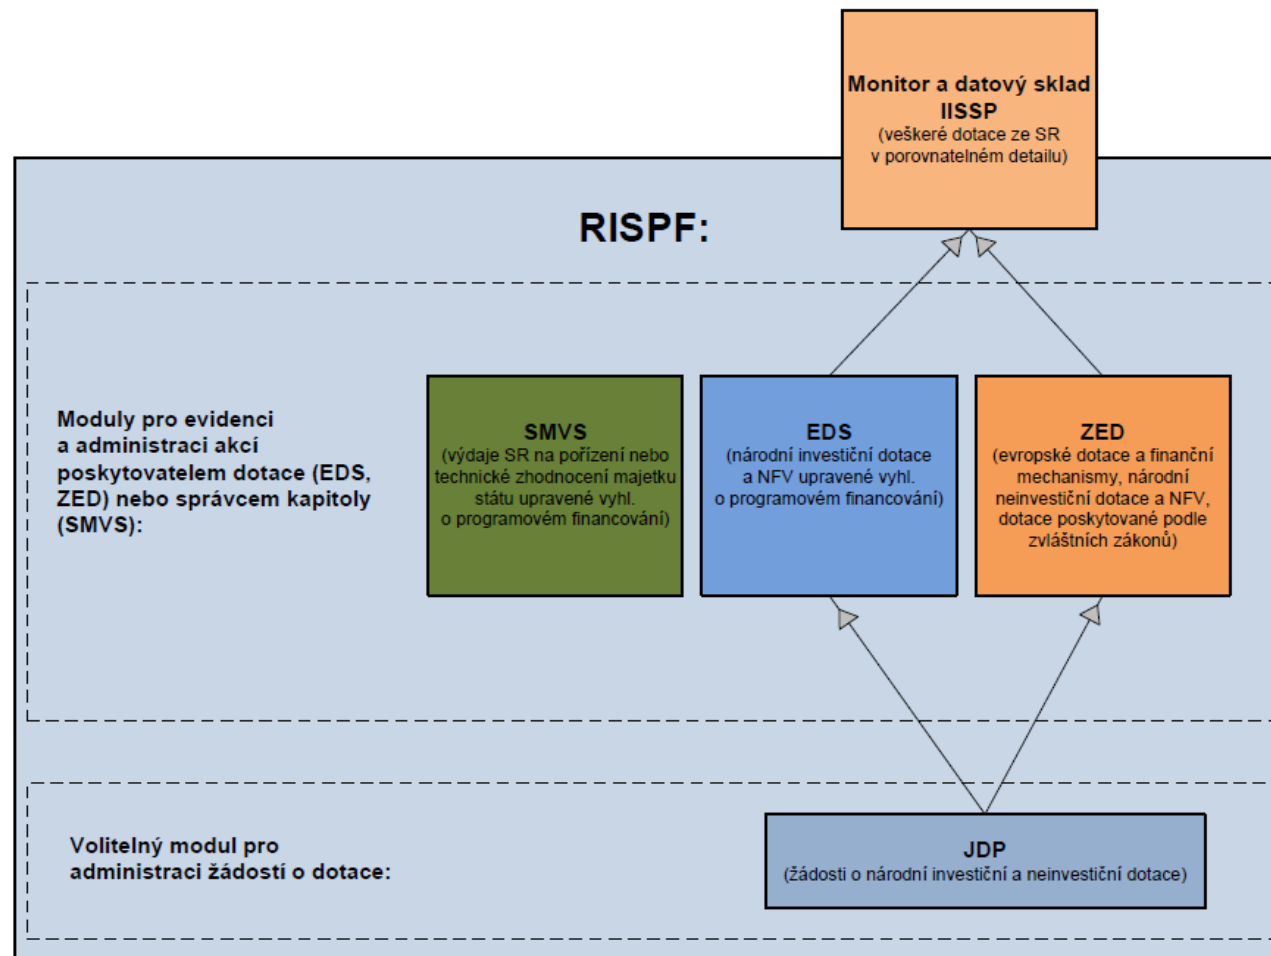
Monitor a datový sklad IISSP
(veškeré dotace ze SR v porovnatelném detailu)

RISPF:

Moduly pro evidenci a administraci akcí poskytovatelem dotace (EDS, ZED) nebo správcem kapitoly (SMVS):

SMVS
(výdaje SR na pořízení nebo technické zhodnocení majetku státu upravené vyhl. o programovém financování)

EDS
(národní investiční dotace a NFV upravené vyhl. o programovém financování)

ZED
(evropské dotace a finanční mechanismy, národní neinvestiční dotace a NFV, dotace poskytované podle zvláštních zákonů)

Volitelný modul pro administraci žádostí o dotace:

JDP
(žádosti o národní investiční a neinvestiční dotace)